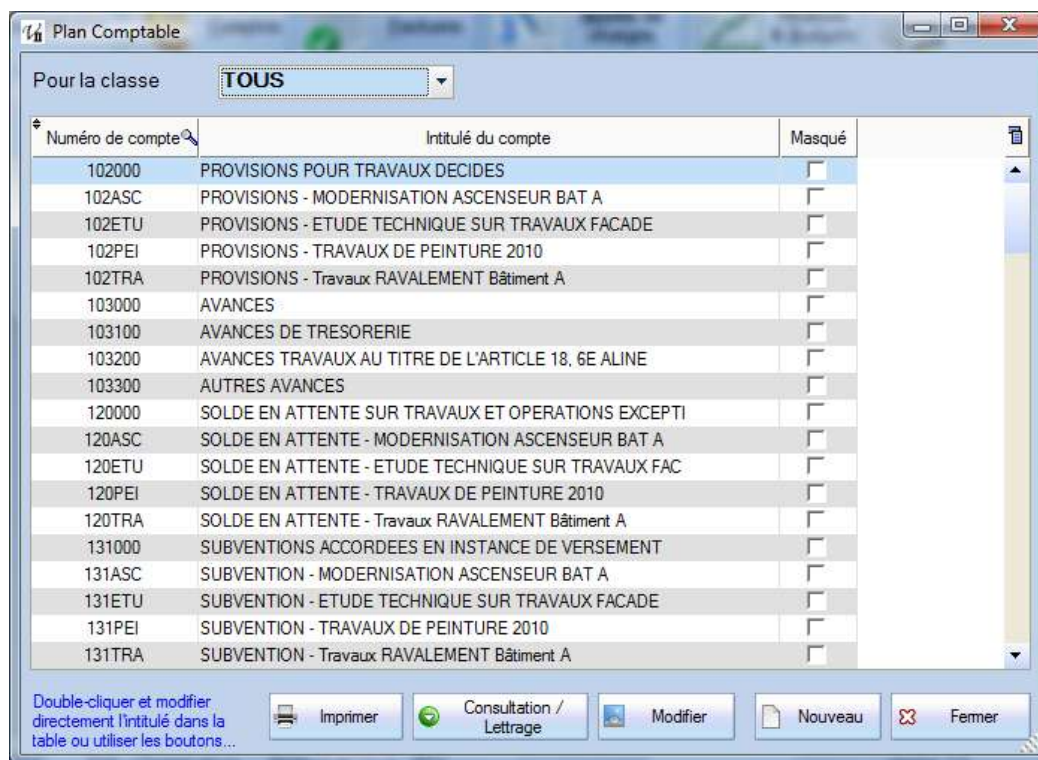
Plan Comptable

Pour la classe TOUS

| Numéro de compte | Intitulé du compte | Masqué |
|---|---|---|
| 102000 | PROVISIONS POUR TRAVAUX DECIDES | |
| 102ASC | PROVISIONS - MODERNISATION ASCENSEUR BAT A | |
| 102ETU | PROVISIONS - ETUDE TECHNIQUE SUR TRAVAUX FACADE | |
| 102PEI | PROVISIONS - TRAVAUX DE PEINTURE 2010 | |
| 102TRA | PROVISIONS - Travaux RAVALEMENT Bâtiment A | |
| 103000 | AVANCES | |
| 103100 | AVANCES DE TRESORERIE | |
| 103200 | AVANCES TRAVAUX AU TITRE DE L'ARTICLE 18, 6E ALINE | |
| 103300 | AUTRES AVANCES | |
| 120000 | SOLDE EN ATTENTE SUR TRAVAUX ET OPERATIONS EXCEPTI | |
| 120ASC | SOLDE EN ATTENTE - MODERNISATION ASCENSEUR BAT A | |
| 120ETU | SOLDE EN ATTENTE - ETUDE TECHNIQUE SUR TRAVAUX FAC | |
| 120PEI | SOLDE EN ATTENTE - TRAVAUX DE PEINTURE 2010 | |
| 120TRA | SOLDE EN ATTENTE - Travaux RAVALEMENT Bâtiment A | |
| 131000 | SUBVENTIONS ACCORDEES EN INSTANCE DE VERSEMENT | |
| 131ASC | SUBVENTION - MODERNISATION ASCENSEUR BAT A | |
| 131ETU | SUBVENTION - ETUDE TECHNIQUE SUR TRAVAUX FACADE | |
| 131PEI | SUBVENTION - TRAVAUX DE PEINTURE 2010 | |
| 131TRA | SUBVENTION - Travaux RAVALEMENT Bâtiment A | |

Double-cliquer et modifier directement l'intitulé dans la table ou utiliser les boutons...

Imprimer
Consultation / Lettrage
Modifier
Nouveau
Fermer